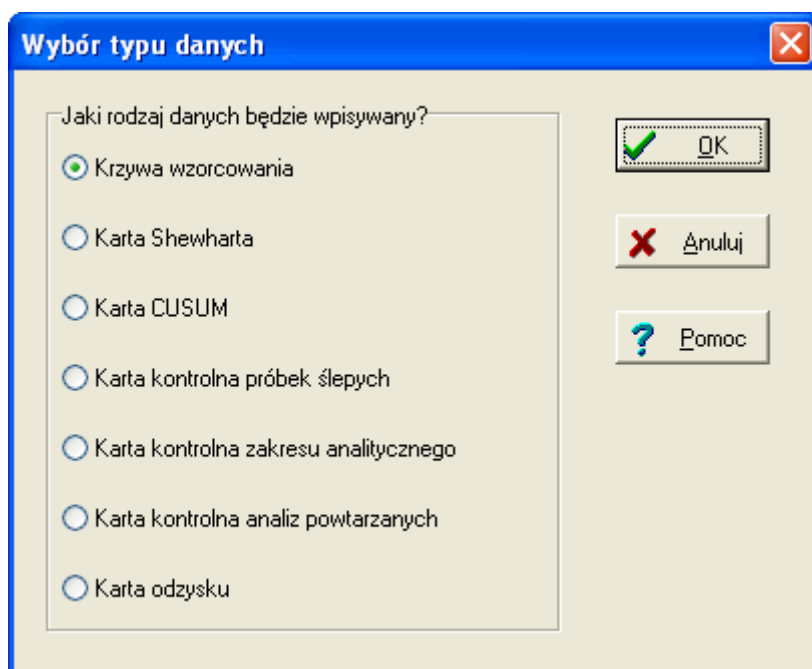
Wybór typu danych

Jaki rodzaj danych będzie wpisywany?

Krzywa wzorcowania

Karta Shewharta

Karta CUSUM

Karta kontrolna próbek ślepych

Karta kontrolna zakresu analitycznego

Karta kontrolna analiz powtarzanych

Karta odzysku

OK

Anuluj

Pomoc